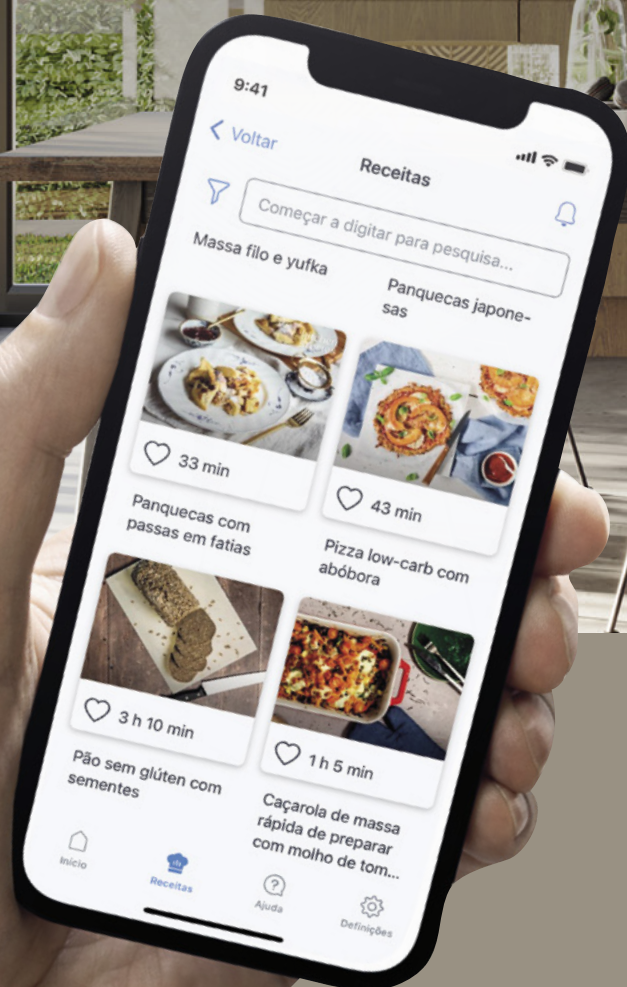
9:41

< Voltar

Receitas

Começar a digitar para pesquisa...

Massa filo e yufka

Panquecas japonesas

33 min

Panquecas com passas em fatias

43 min

Pizza low-carb com abóbora

3 h 10 min

Pão sem glúten com sementes

1 h 5 min

Caçarola de massa rápida de preparar com molho de tom...

Início

Receitas

Ajuda

Definições